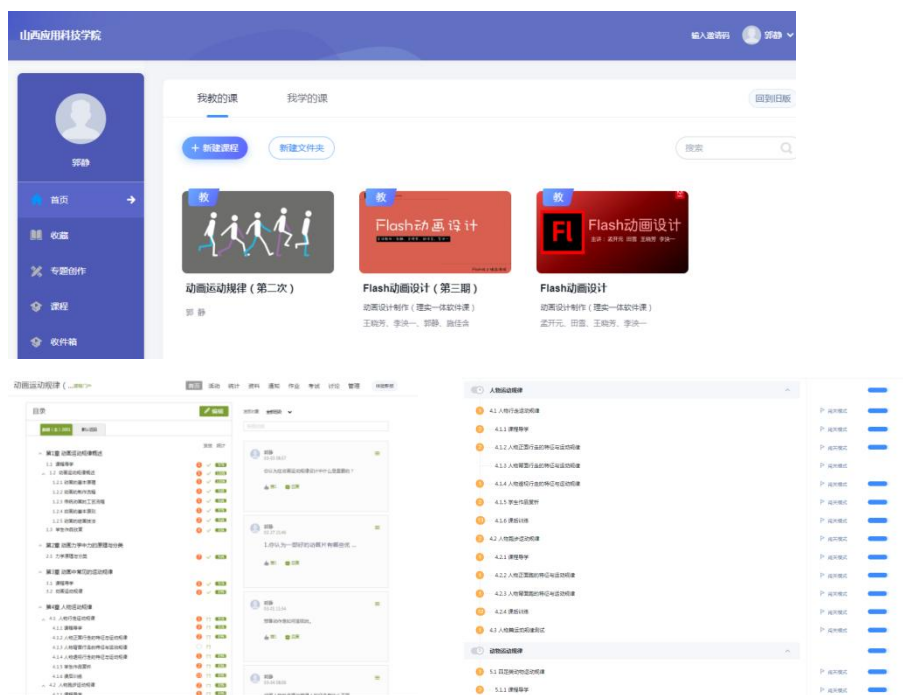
山西应用科技学院

输入邀请码 郭静

郭静

首页

收藏

专题创作

课程

收件箱

我教的课 我学的课

回到旧版

+ 新建课程

新建文件夹

搜索

教

动画运动规律（第二次）

郭 静

教

Flash动画设计

Flash动画设计（第三期）

动画设计制作（理实一体软件课）

王晓芳、李泱一、郭静、路佳含

教

Fl Flash动画设计

Flash动画设计

动画设计制作（理实一体软件课）

孟开元、田雪、王晓芳、李泱一

动画运动规律（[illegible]

首页 活动 统计 资料 通知 作业 考试 讨论 管理

目录

编辑

第1章 动画运动规律概述

第2章 动画力学中力的原理与分类

第3章 动画中常见的运动规律

第4章 人物运动规律

4.1 人物行走运动规律

4.1.1 课程导学

4.1.2 人物正面行走的特征与运动规律

4.1.3 人物背面行走的特征与运动规律

4.1.4 人物侧面行走的特征与运动规律

4.1.5 学生作品展示

4.1.6 课后训练

4.2 人物跑步运动规律

郭静

你认为在动画运动中什么是最重要的？

郭静

1.你认为一部好的动画片有哪些元素...

郭静

想要动作做的运动规律...

人物运动规律

4.1 人物行走运动规律

4.1.1 课程导学

4.1.2 人物正面行走的特征与运动规律

4.1.3 人物背面行走的特征与运动规律

4.1.4 人物侧面行走的特征与运动规律

4.1.5 学生作品展示

4.1.6 课后训练

4.2 人物跑步运动规律

4.2.1 课程导学

4.2.2 人物正面跑的特征与运动规律

4.2.3 人物背面跑的特征与运动规律

4.2.4 课后训练

4.3 人物跳跃运动规律

动物运动规律

5.1 四足动物运动规律

5.1.1 课程导学